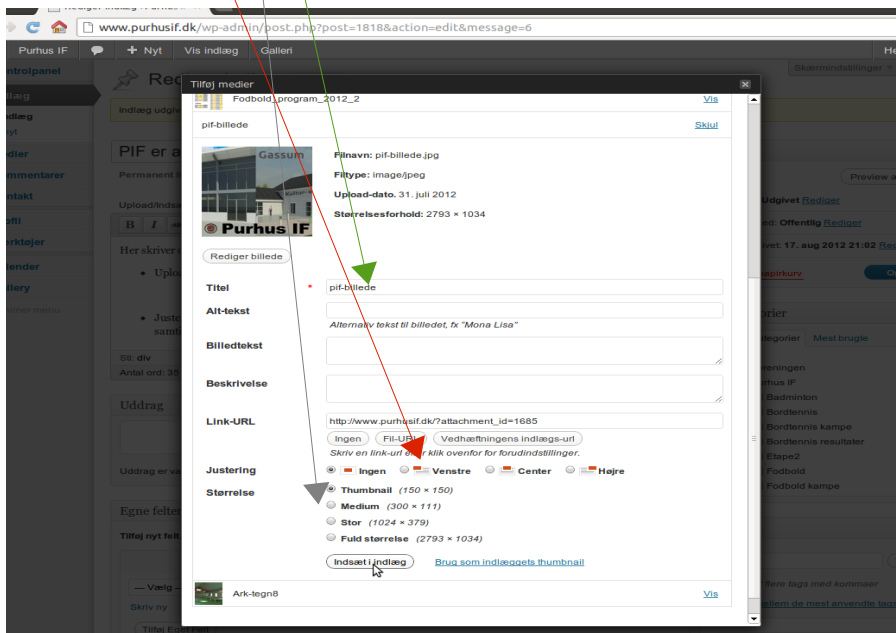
www.purhusif.dk/wp-admin/post.php?post=1818&action=edit&message=6

Purhus IF  + Nyt  Vis indlæg  Galleri

Tilføj medier

Fodbold_program_2012_2  Vis

pif-billede  Skjul

Gassum
Purhus IF

Filnavn: pif-billede.jpg
Filtype: image/jpeg
Upload-dato. 31. juli 2012
Størrelsesforhold: 2793 × 1034

Rediger billede

Titel * pif-billede

Alt-tekst
Alternativ tekst til billedet, fx "Mona Lisa"

Billedtekst

Beskrivelse

Link-URL http://www.purhusif.dk/?attachment_id=1685
Ingen  Fil-URL  Vedhæftningens indlægs-url
Skriv en link-url eller klik ovenfor for forudindstillinger.

Justering  Ingen  Venstre  Center  Højre

Størrelse
Thumbnail (150 × 150)
Medium (300 × 111)
Stor (1024 × 379)
Fuld størrelse (2793 × 1034)

Indsæt i indlæg  Brug som indlæggets thumbnail

Ark-tegn8  Vis

Udgivet Rediger
Offentlig Rediger
17. aug 2012 21:02 Red
Badminton
Bordtennis
Bordtennis kampe
Bordtennis resultater
Etape2
Fodbold
Fodbold kampe